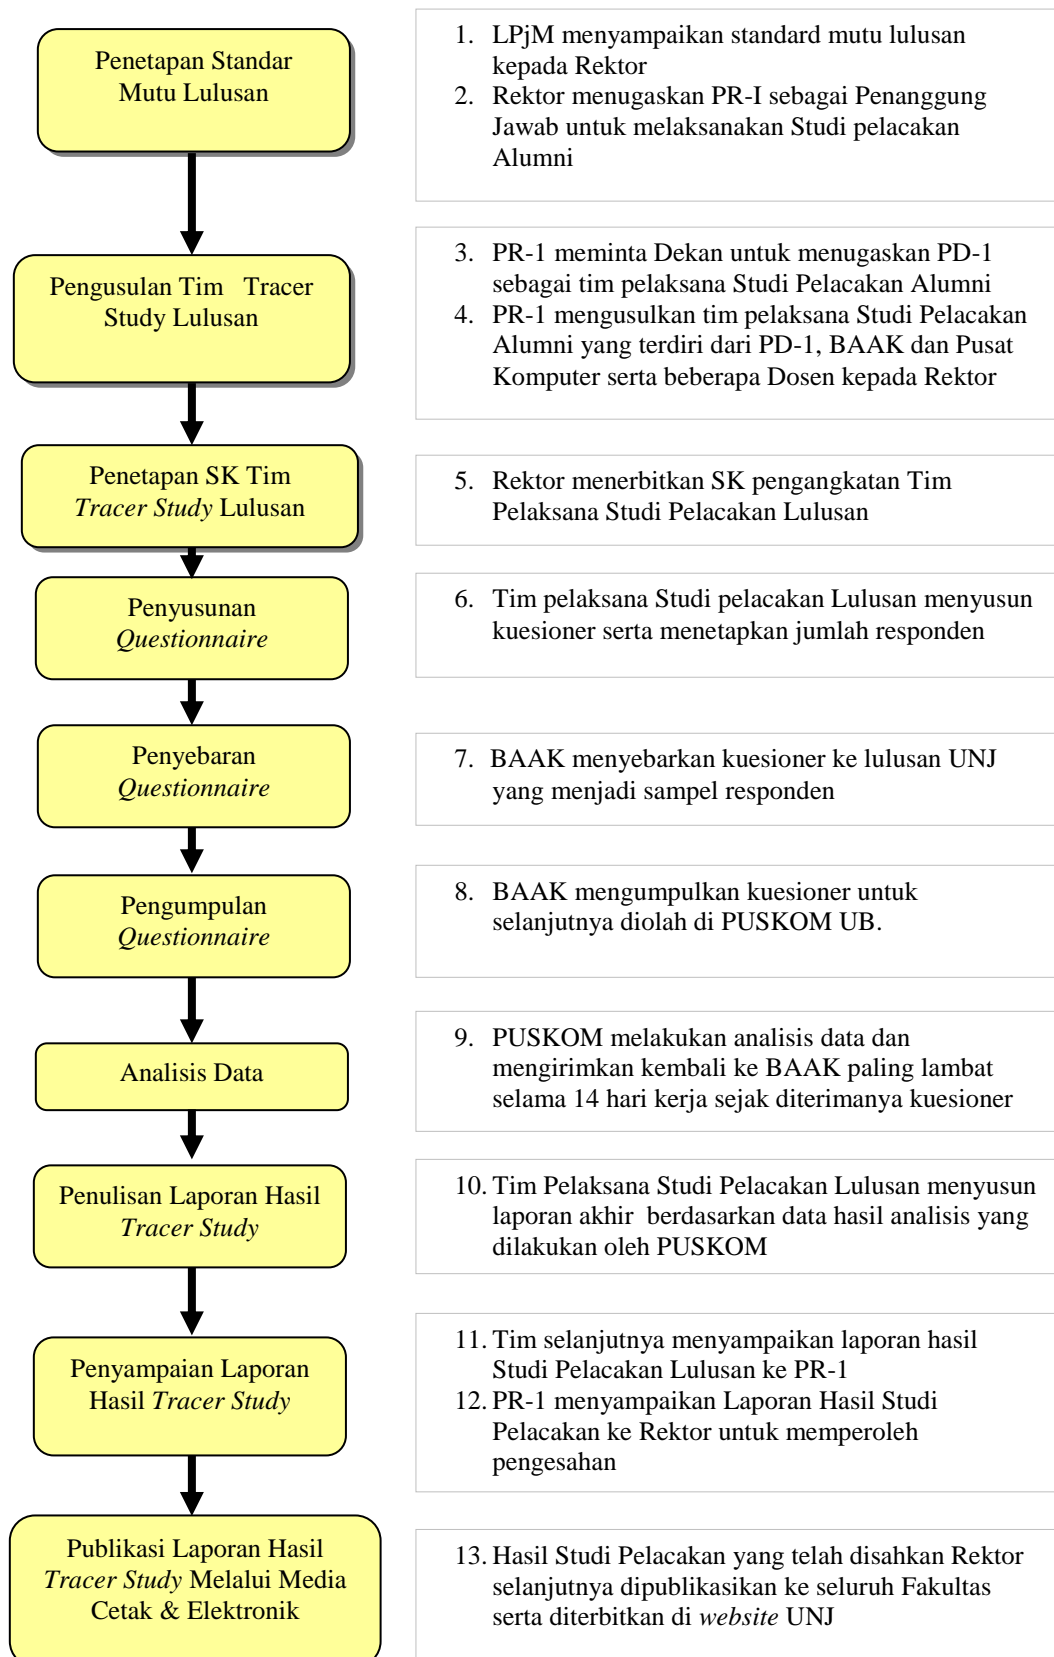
Penetapan Standar Mutu Lulusan

1. LPjM menyampaikan standard mutu lulusan kepada Rektor
2. Rektor menugaskan PR-I sebagai Penanggung Jawab untuk melaksanakan Studi pelacakan Alumni

Pengusulan Tim Tracer Study Lulusan

3. PR-1 meminta Dekan untuk menugaskan PD-1 sebagai tim pelaksana Studi Pelacakan Alumni
4. PR-1 mengusulkan tim pelaksana Studi Pelacakan Alumni yang terdiri dari PD-1, BAAK dan Pusat Komputer serta beberapa Dosen kepada Rektor

Penetapan SK Tim *Tracer Study* Lulusan

5. Rektor menerbitkan SK pengangkatan Tim Pelaksana Studi Pelacakan Lulusan

Penyusunan *Questionnaire*

6. Tim pelaksana Studi pelacakan Lulusan menyusun kuesioner serta menetapkan jumlah responden

Penyebaran *Questionnaire*

7. BAAK menyebarkan kuesioner ke lulusan UNJ yang menjadi sampel responden

Pengumpulan *Questionnaire*

8. BAAK mengumpulkan kuesioner untuk selanjutnya diolah di PUSKOM UB.

Analisis Data

9. PUSKOM melakukan analisis data dan mengirimkan kembali ke BAAK paling lambat selama 14 hari kerja sejak diterimanya kuesioner

Penulisan Laporan Hasil *Tracer Study*

10. Tim Pelaksana Studi Pelacakan Lulusan menyusun laporan akhir berdasarkan data hasil analisis yang dilakukan oleh PUSKOM

Penyampaian Laporan Hasil *Tracer Study*

11. Tim selanjutnya menyampaikan laporan hasil Studi Pelacakan Lulusan ke PR-1
12. PR-1 menyampaikan Laporan Hasil Studi Pelacakan ke Rektor untuk memperoleh pengesahan

Publikasi Laporan Hasil *Tracer Study* Melalui Media Cetak & Elektronik

13. Hasil Studi Pelacakan yang telah disahkan Rektor selanjutnya dipublikasikan ke seluruh Fakultas serta diterbitkan di *website* UNJ